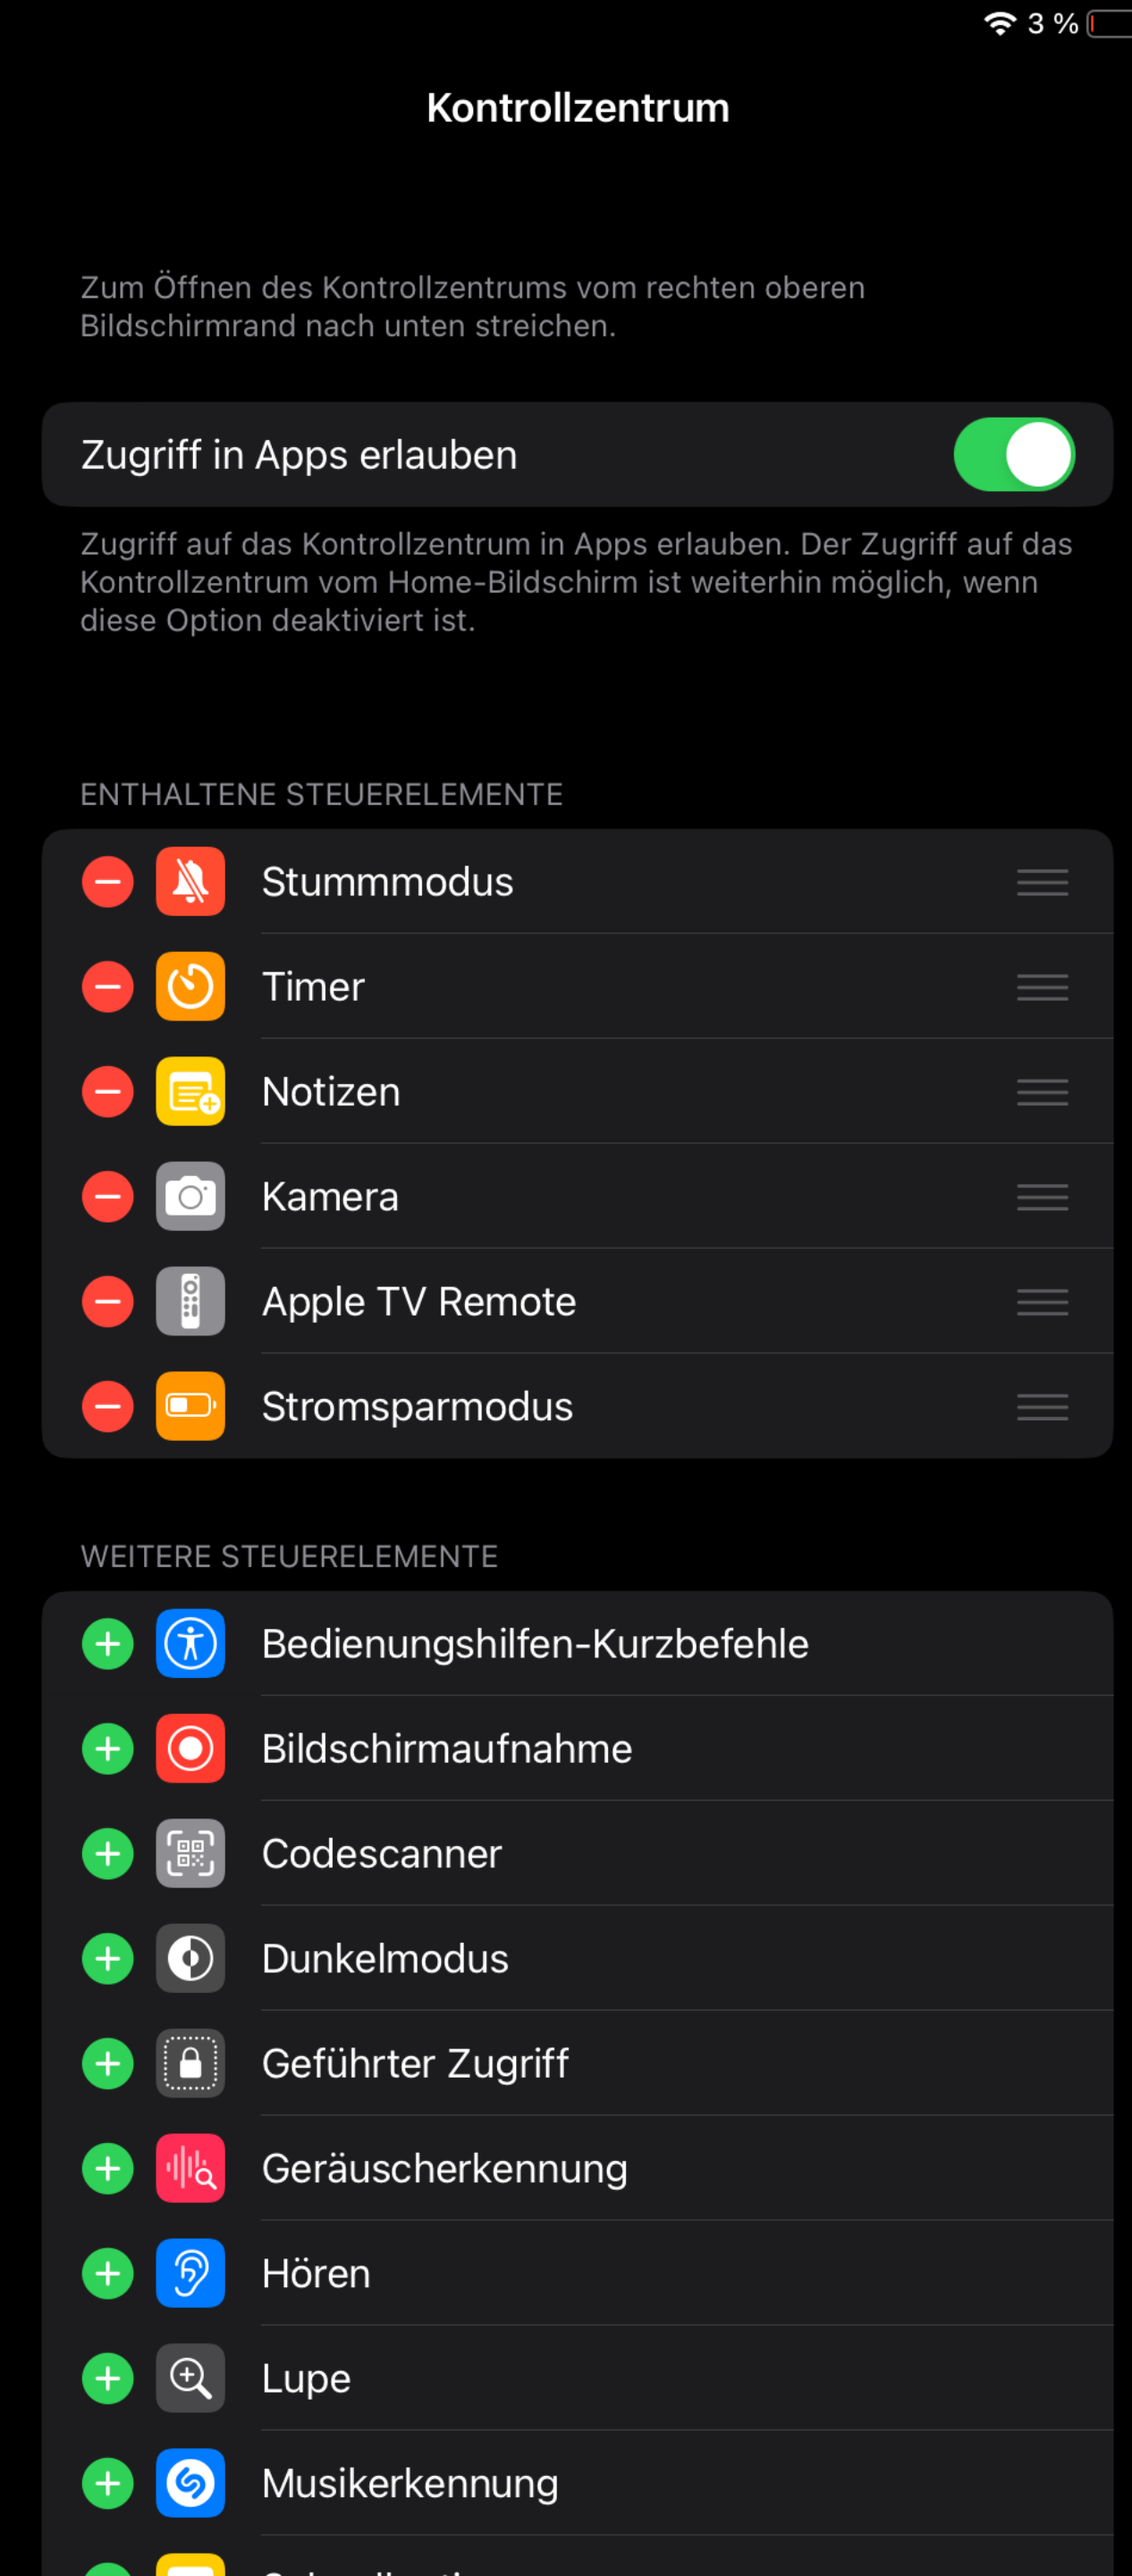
3 %

Kontrollzentrum

Zum Öffnen des Kontrollzentrums vom rechten oberen Bildschirmrand nach unten streichen.

Zugriff in Apps erlauben

Zugriff auf das Kontrollzentrum in Apps erlauben. Der Zugriff auf das Kontrollzentrum vom Home-Bildschirm ist weiterhin möglich, wenn diese Option deaktiviert ist.

ENTHALTENE STEUERELEMENTE

Stummmodus

Timer

Notizen

Kamera

Apple TV Remote

Stromsparmodus

WEITERE STEUERELEMENTE

Bedienungshilfen-Kurzbefehle

Bildschirmaufnahme

Codescanner

Dunkelmodus

Geführter Zugriff

Geräuscherkennung

Hören

Lupe

Musikerkennung

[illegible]